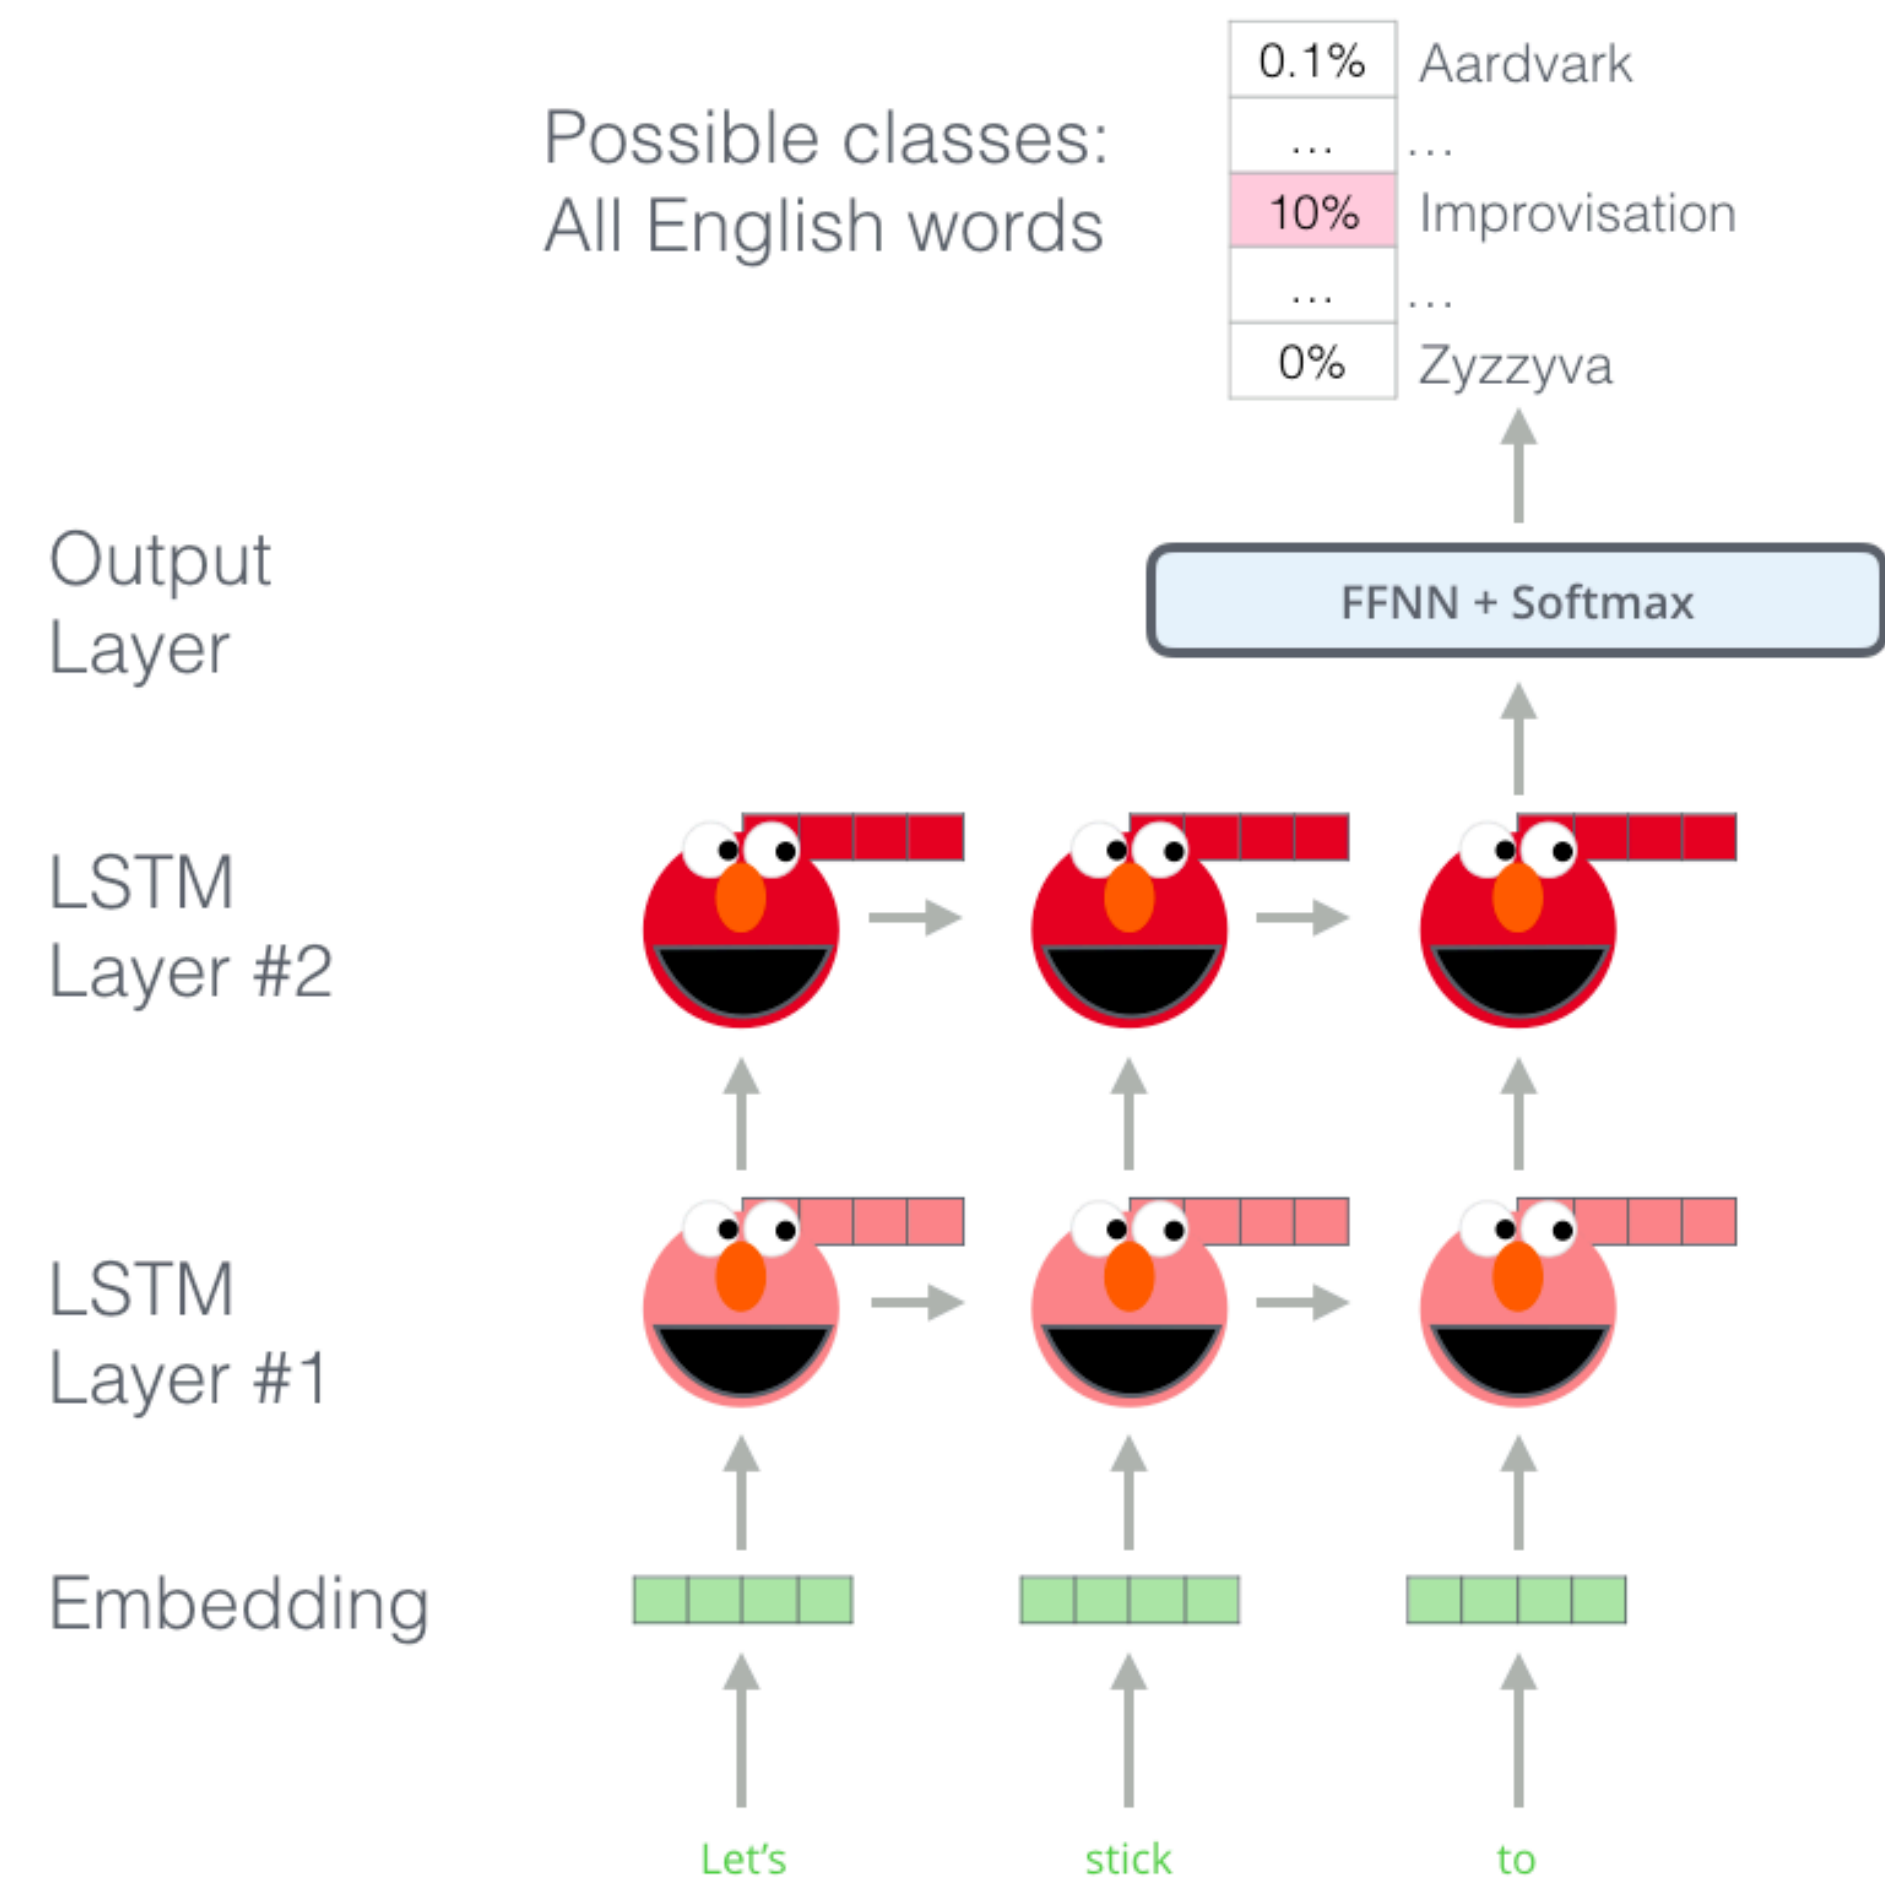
Possible classes:
All English words

| 0.1% | Aardvark |
|---|---|
| ... | ... |
| 10% | Improvisation |
| ... | ... |
| 0% | Zyzzyva |

Output Layer

FFNN + Softmax

LSTM Layer #2

LSTM Layer #1

Embedding

Let's

stick

to